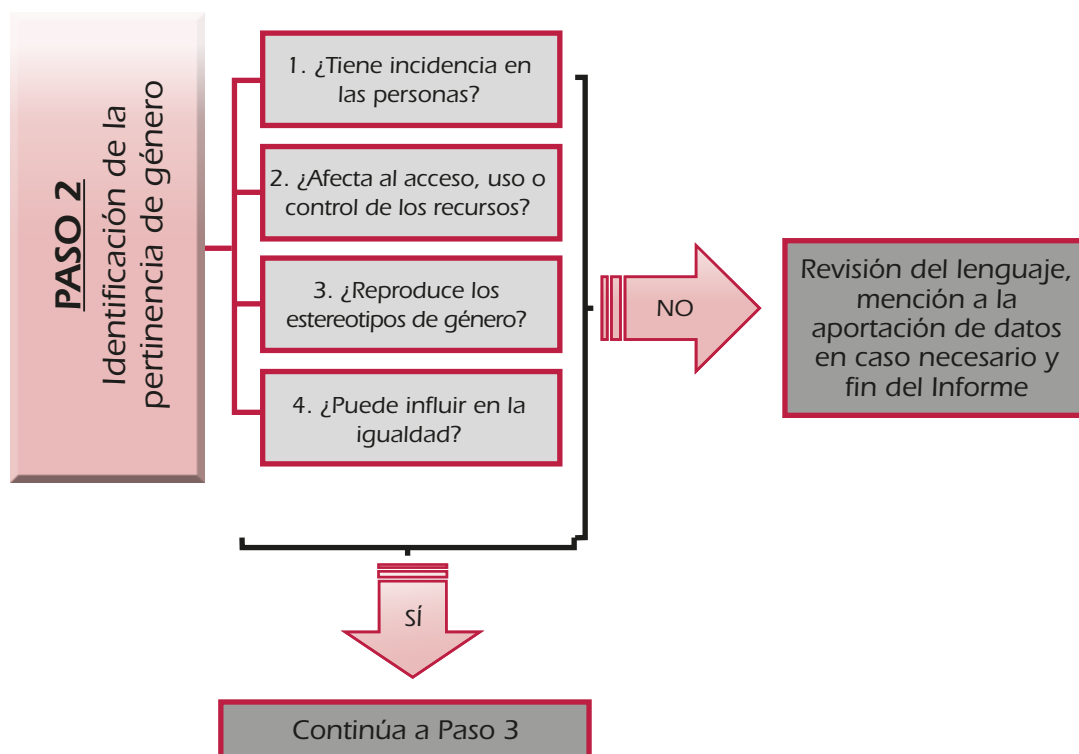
PASO 2
Identificación de la pertinencia de género

1. ¿Tiene incidencia en las personas?

2. ¿Afecta al acceso, uso o control de los recursos?

3. ¿Reproduce los estereotipos de género?

4. ¿Puede influir en la igualdad?

NO

Revisión del lenguaje, mención a la aportación de datos en caso necesario y fin del Informe

SÍ

Continúa a Paso 3